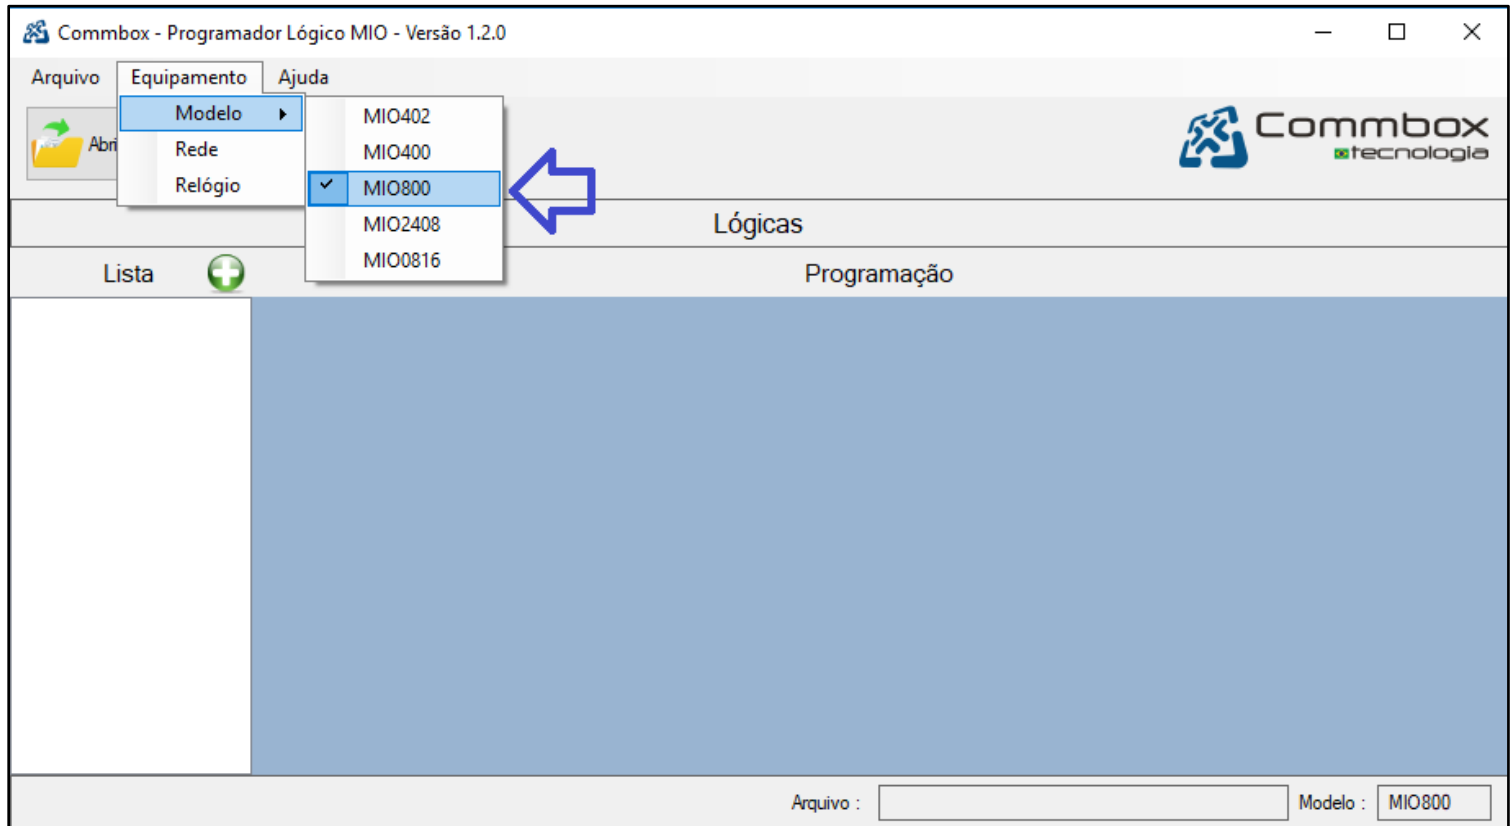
Commbox - Programador Lógico MIO - Versão 1.2.0

Arquivo Equipamento Ajuda

Modelo
Rede
Relógio

MIO402
MIO400
MIO800
MIO2408
MIO0816

Abri

Commbox
tecnologia

Lógicas

Lista

Programação

Arquivo :

Modelo : MIO800